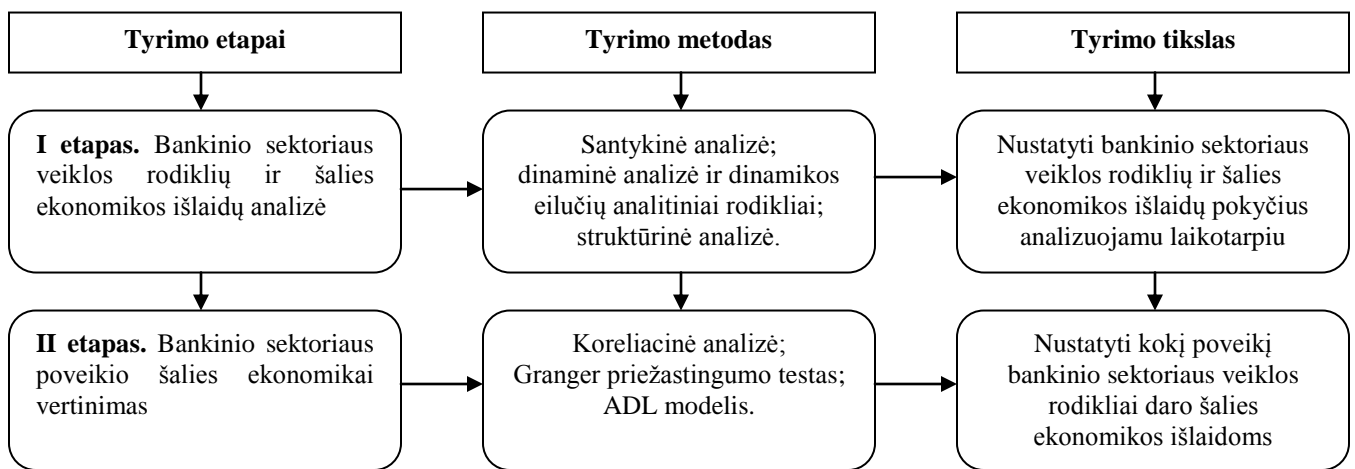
Tyrimo etapai

I etapas. Bankinio sektoriaus veiklos rodiklių ir šalies ekonomikos išlaidų analizė

II etapas. Bankinio sektoriaus poveikio šalies ekonomikai vertinimas

Tyrimo metodas

Santykinė analizė; dinaminė analizė ir dinamikos eilučių analitiniai rodikliai; struktūrinė analizė.

Koreliacinė analizė; Granger priežastingumo testas; ADL modelis.

Tyrimo tikslas

Nustatyti bankinio sektoriaus veiklos rodiklių ir šalies ekonomikos išlaidų pokyčius analizuojamu laikotarpiu

Nustatyti kokį poveikį bankinio sektoriaus veiklos rodikliai daro šalies ekonomikos išlaidoms